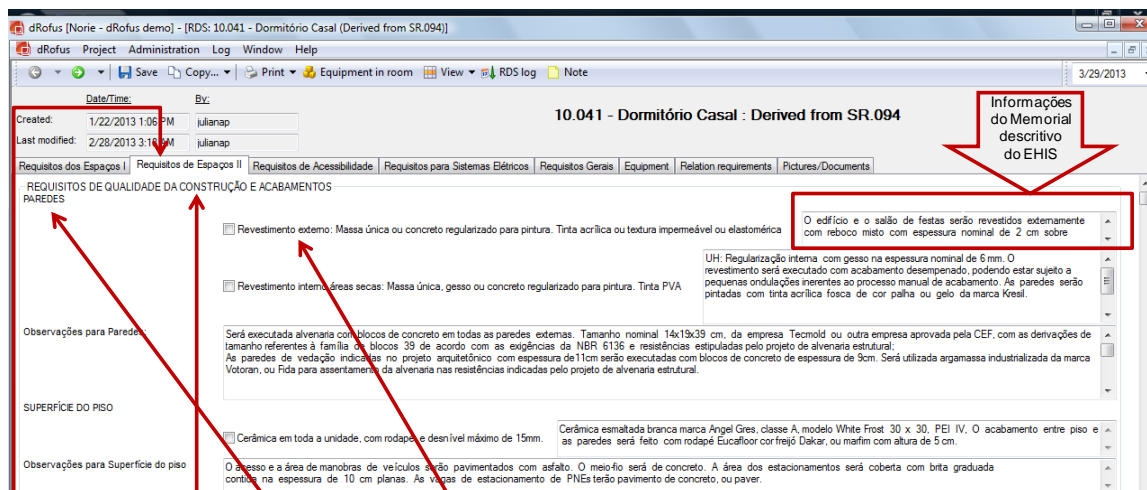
dRofus [Norie - dRofus demo] - [RDS: 10.041 - Dormitório Casal (Derived from SR.094)]

dRofus Project Administration Log Window Help

Save Copy... Print Equipment in room View RDS log Note

3/29/2013

Date/Time: By:

Created: 1/22/2013 1:06 PM julianap

Last modified: 2/28/2013 3:16 PM julianap

10.041 - Dormitório Casal : Derived from SR.094

Informações do Memorial descritivo do EHIS

Requisitos dos Espaços I | Requisitos de Espaços II | Requisitos de Acessibilidade | Requisitos para Sistemas Elétricos | Requisitos Gerais | Equipment | Relation requirements | Pictures/Documents

REQUISITOS DE QUALIDADE DA CONSTRUÇÃO E ACABAMENTOS

PAREDES

Revestimento externo: Massa única ou concreto regularizado para pintura. Tinta acrílica ou textura impermeável ou elastomérica

O edifício e o salão de festas serão revestidos externamente com reboco misto com espessura nominal de 2 cm sobre

Revestimento interno áreas secas: Massa única, gesso ou concreto regularizado para pintura. Tinta PVA

UH: Regularização interna com gesso na espessura nominal de 6 mm. O revestimento será executado com acabamento desempenado, podendo estar sujeito a pequenas ondulações inerentes ao processo manual de acabamento. As paredes serão pintadas com tinta acrílica fosca de cor palha ou gelo da marca Kresil.

Observações para Paredes

Será executada alvenaria com blocos de concreto em todas as paredes externas. Tamanho nominal 14x19x39 cm, da empresa Tecmold ou outra empresa aprovada pela CEF, com as derivações de tamanho referentes à família de blocos 39 de acordo com as exigências da NBR 6136 e resistências estipuladas pelo projeto de alvenaria estrutural;
As paredes de vedação indicadas no projeto arquitetônico com espessura de11cm serão executadas com blocos de concreto de espessura de 9cm. Será utilizada argamassa industrializada da marca Votoran, ou Fida para assentamento da alvenaria nas resistências indicadas pelo projeto de alvenaria estrutural.

SUPERFÍCIE DO PISO

Cerâmica em toda a unidade, com rodapé e desnível máximo de 15mm.

Cerâmica esmaltada branca marca Angel Gres, classe A, modelo White Frost 30 x 30, PEI IV. O acabamento entre piso e as paredes será feito com rodapé Eucafloor cor freijó Dakar, ou marfim com altura de 5 cm.

Observações para Superfície do piso

O acesso e a área de manobras de veículos serão pavimentados com asfalto. O meio-fio será de concreto. A área dos estacionamentos será coberta com brita graduada contida na espessura de 10 cm planas. As vagas de estacionamento de PNEs terão pavimento de concreto, ou paver.